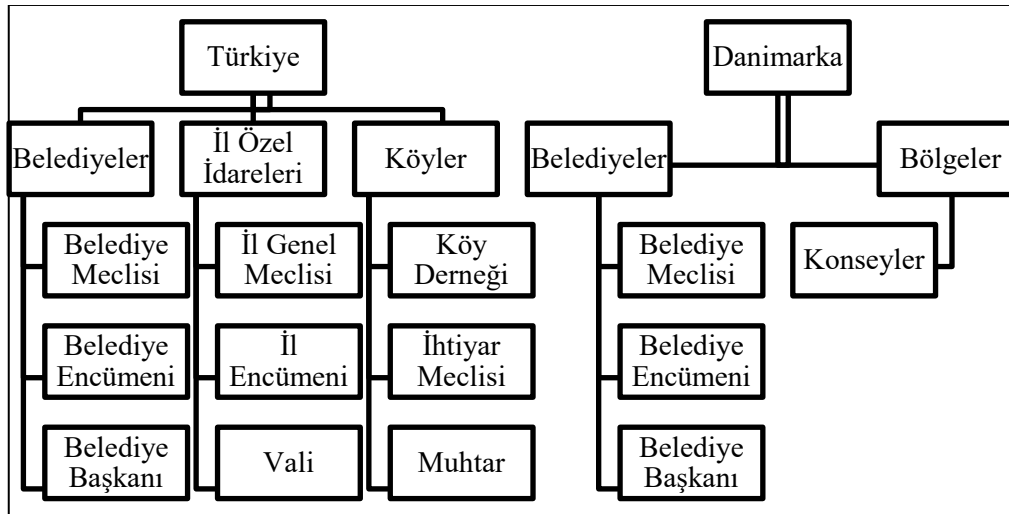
Türkiye

Belediyeler

Belediye Meclisi

Belediye Encümeni

Belediye Başkanı

İl Özel İdareleri

İl Genel Meclisi

İl Encümeni

Vali

Köyler

Köy Derneği

İhtiyar Meclisi

Muhtar

Danimarka

Belediyeler

Belediye Meclisi

Belediye Encümeni

Belediye Başkanı

Bölgeler

Konseyler